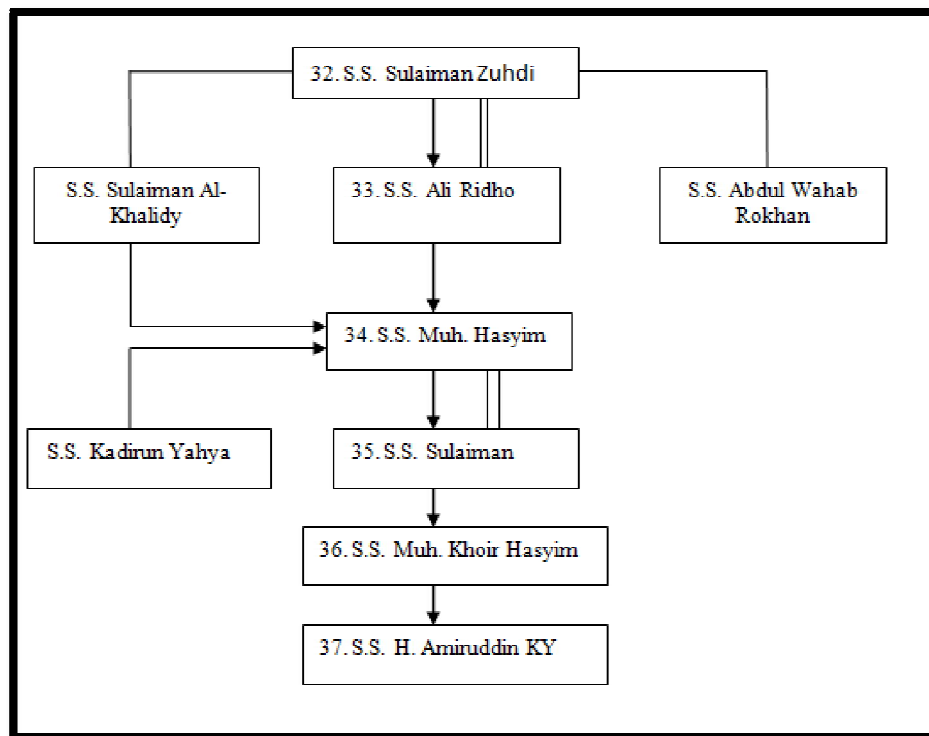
32. S.S. Sulaiman Zuhdi

S.S. Sulaiman Al-Khalidy

33. S.S. Ali Ridho

S.S. Abdul Wahab Rokhan

34. S.S. Muh. Hasyim

S.S. Kadirun Yahya

35. S.S. Sulaiman

36. S.S. Muh. Khoir Hasyim

37. S.S. H. Amiruddin KY